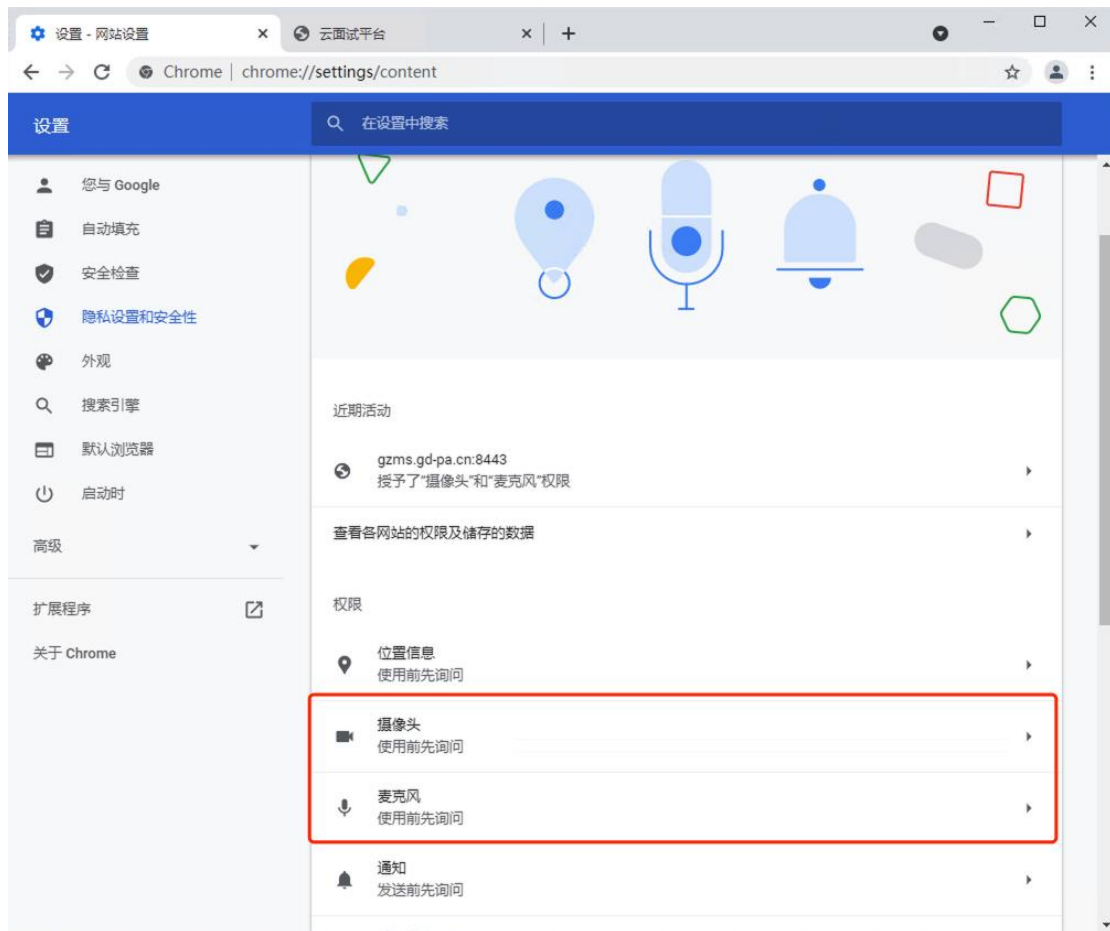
设置 - 网站设置 ×
云面试平台 ×
+

Chrome | chrome://settings/content

设置
在设置中搜索

您与 Google
自动填充
安全检查
隐私设置和安全性
外观
搜索引擎
默认浏览器
启动时
高级
扩展程序
关于 Chrome

近期活动
gzms.gd-pa.cn:8443
授予了"摄像头"和"麦克风"权限
查看各网站的权限及储存的数据

权限
位置信息
使用前先询问
摄像头
使用前先询问
麦克风
使用前先询问
通知
发送前先询问